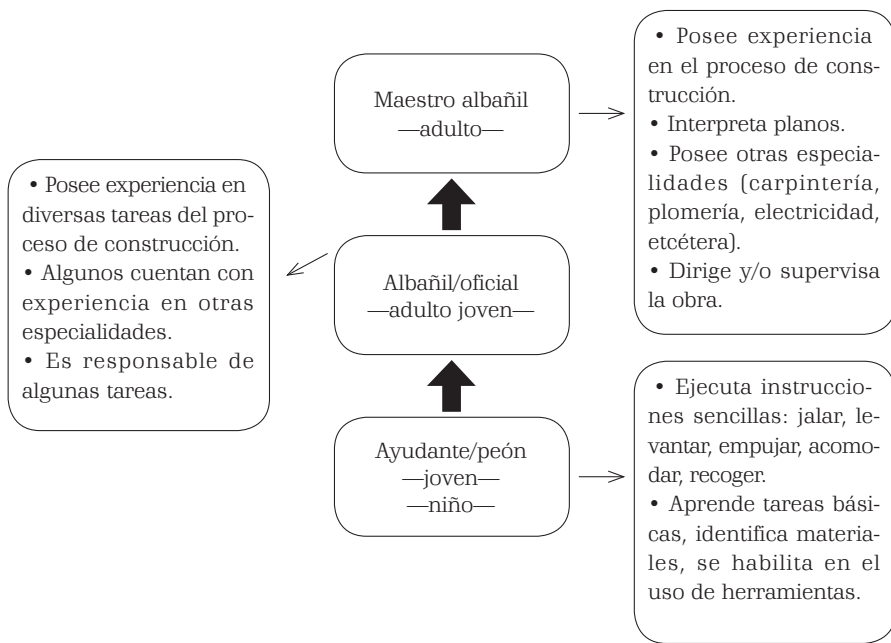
Maestro albañil
—adulto—

• Posee experiencia en el proceso de construcción.
• Interpreta planos.
• Posee otras especialidades (carpintería, plomería, electricidad, etcétera).
• Dirige y/o supervisa la obra.

Albañil/oficial
—adulto joven—

• Posee experiencia en diversas tareas del proceso de construcción.
• Algunos cuentan con experiencia en otras especialidades.
• Es responsable de algunas tareas.

Ayudante/peón
—joven—
—niño—

• Ejecuta instrucciones sencillas: jalar, levantar, empujar, acomodar, recoger.
• Aprende tareas básicas, identifica materiales, se habilita en el uso de herramientas.